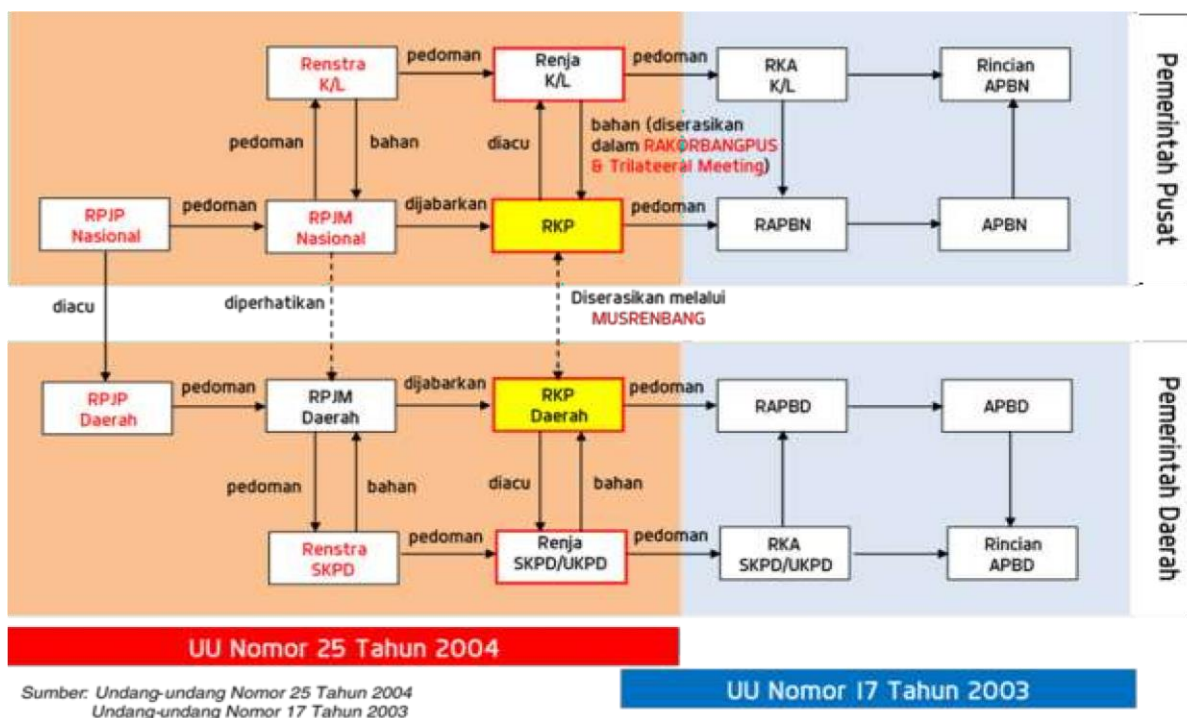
Pemerintah Pusat

Renstra K/L

pedoman

Renja K/L

pedoman

RKA K/L

Rincian APBN

pedoman

bahan

diacu

bahan (diserasikan dalam RAKORBANGPUS & Trilateeral Meeting)

RPJP Nasional

pedoman

RPJM Nasional

dijabarkan

RKP

pedoman

RAPBN

APBN

diacu

diperhatikan

Diserasikan melalui MUSRENBANG

Pemerintah Daerah

RPJP Daerah

pedoman

RPJM Daerah

dijabarkan

RKP Daerah

pedoman

RAPBD

APBD

pedoman

bahan

diacu

bahan

Renstra SKPD

pedoman

Renja SKPD/UKPD

pedoman

RKA SKPD/UKPD

Rincian APBD

UU Nomor 25 Tahun 2004

UU Nomor 17 Tahun 2003

Sumber: Undang-undang Nomor 25 Tahun 2004
Undang-undang Nomor 17 Tahun 2003